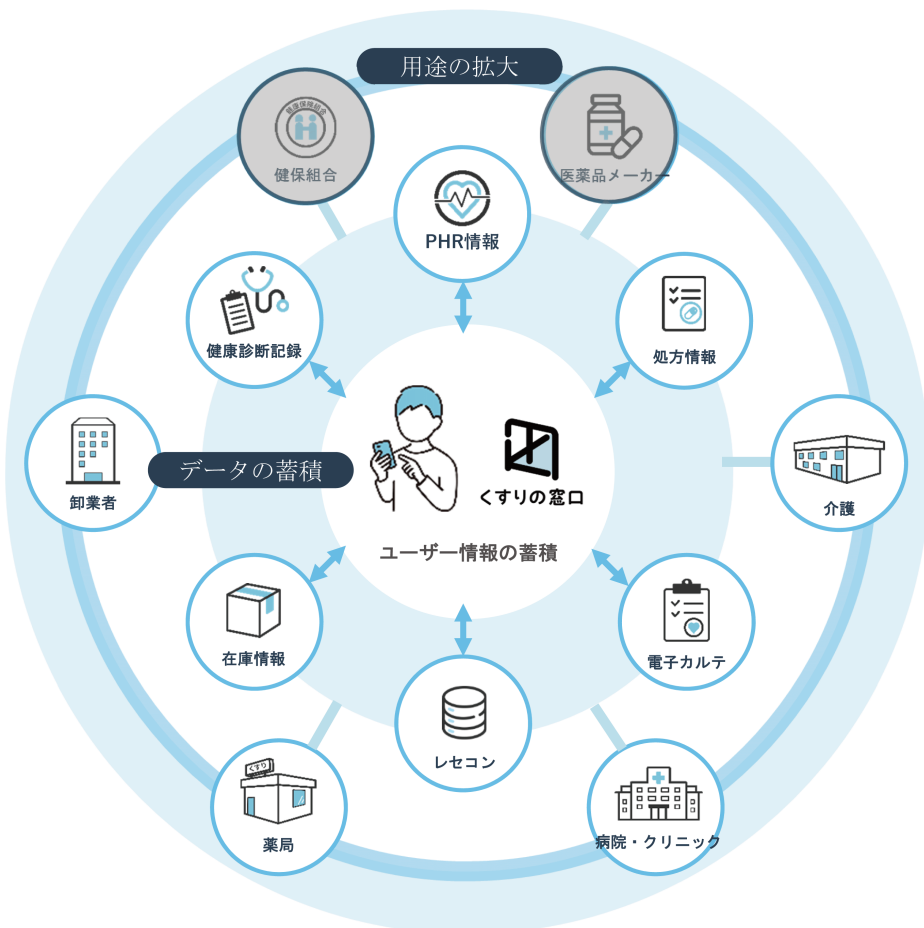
用途の拡大

健康保険組合

健保組合

医薬品メーカー

PHR情報

健康診断記録

処方情報

卸業者

データの蓄積

くすりの窓口

介護

ユーザー情報の蓄積

在庫情報

電子カルテ

レセコン

くすり

薬局

病院・クリニック